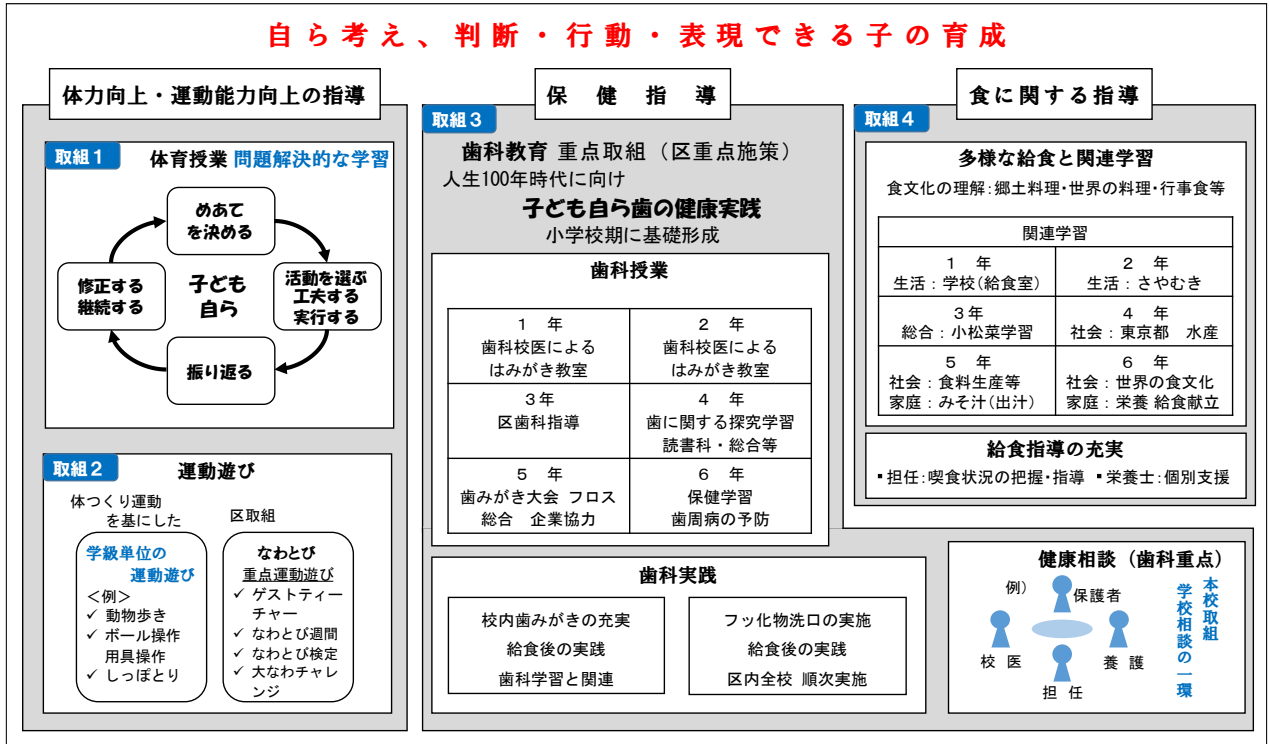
自ら考え、判断・行動・表現できる子の育成

体力向上・運動能力向上の指導

取組１　体育授業　問題解決的な学習

めあてを決める
活動を選ぶ工夫する実行する
振り返る
修正する継続する
子ども自ら

取組２　運動遊び

体つくり運動を基にした
学級単位の運動遊び
＜例＞
✓ 動物歩き
✓ ボール操作用具操作
✓ しっぽとり

区取組
なわとび
重点運動遊び
✓ ゲストティーチャー
✓ なわとび週間
✓ なわとび検定
✓ 大なわチャレンジ

保　健　指　導

取組３
歯科教育　重点取組（区重点施策）
人生100年時代に向け
子ども自ら歯の健康実践
小学校期に基礎形成

歯科授業

| １　年<br>歯科校医による<br>はみがき教室 | ２　年<br>歯科校医による<br>はみがき教室 |
|---|---|
| ３年<br>区歯科指導 | ４　年<br>歯に関する探究学習<br>読書科・総合等 |
| ５　年<br>歯みがき大会　フロス<br>総合　企業協力 | ６　年<br>保健学習<br>歯周病の予防 |

歯科実践

校内歯みがきの充実
給食後の実践
歯科学習と関連

フッ化物洗口の実施
給食後の実践
区内全校　順次実施

食に関する指導

取組４
多様な給食と関連学習
食文化の理解：郷土料理・世界の料理・行事食等

関連学習

| １　年<br>生活：学校（給食室） | ２　年<br>生活：さやむき |
|---|---|
| ３年<br>総合：小松菜学習 | ４　年<br>社会：東京都　水産 |
| ５　年<br>社会：食料生産等<br>家庭：みそ汁（出汁） | ６　年<br>社会：世界の食文化<br>家庭：栄養 給食献立 |

給食指導の充実
▪担任：喫食状況の把握・指導　▪栄養士：個別支援

健康相談（歯科重点）
例）
保護者
校医
養護
担任
本校取組
学校相談の一環